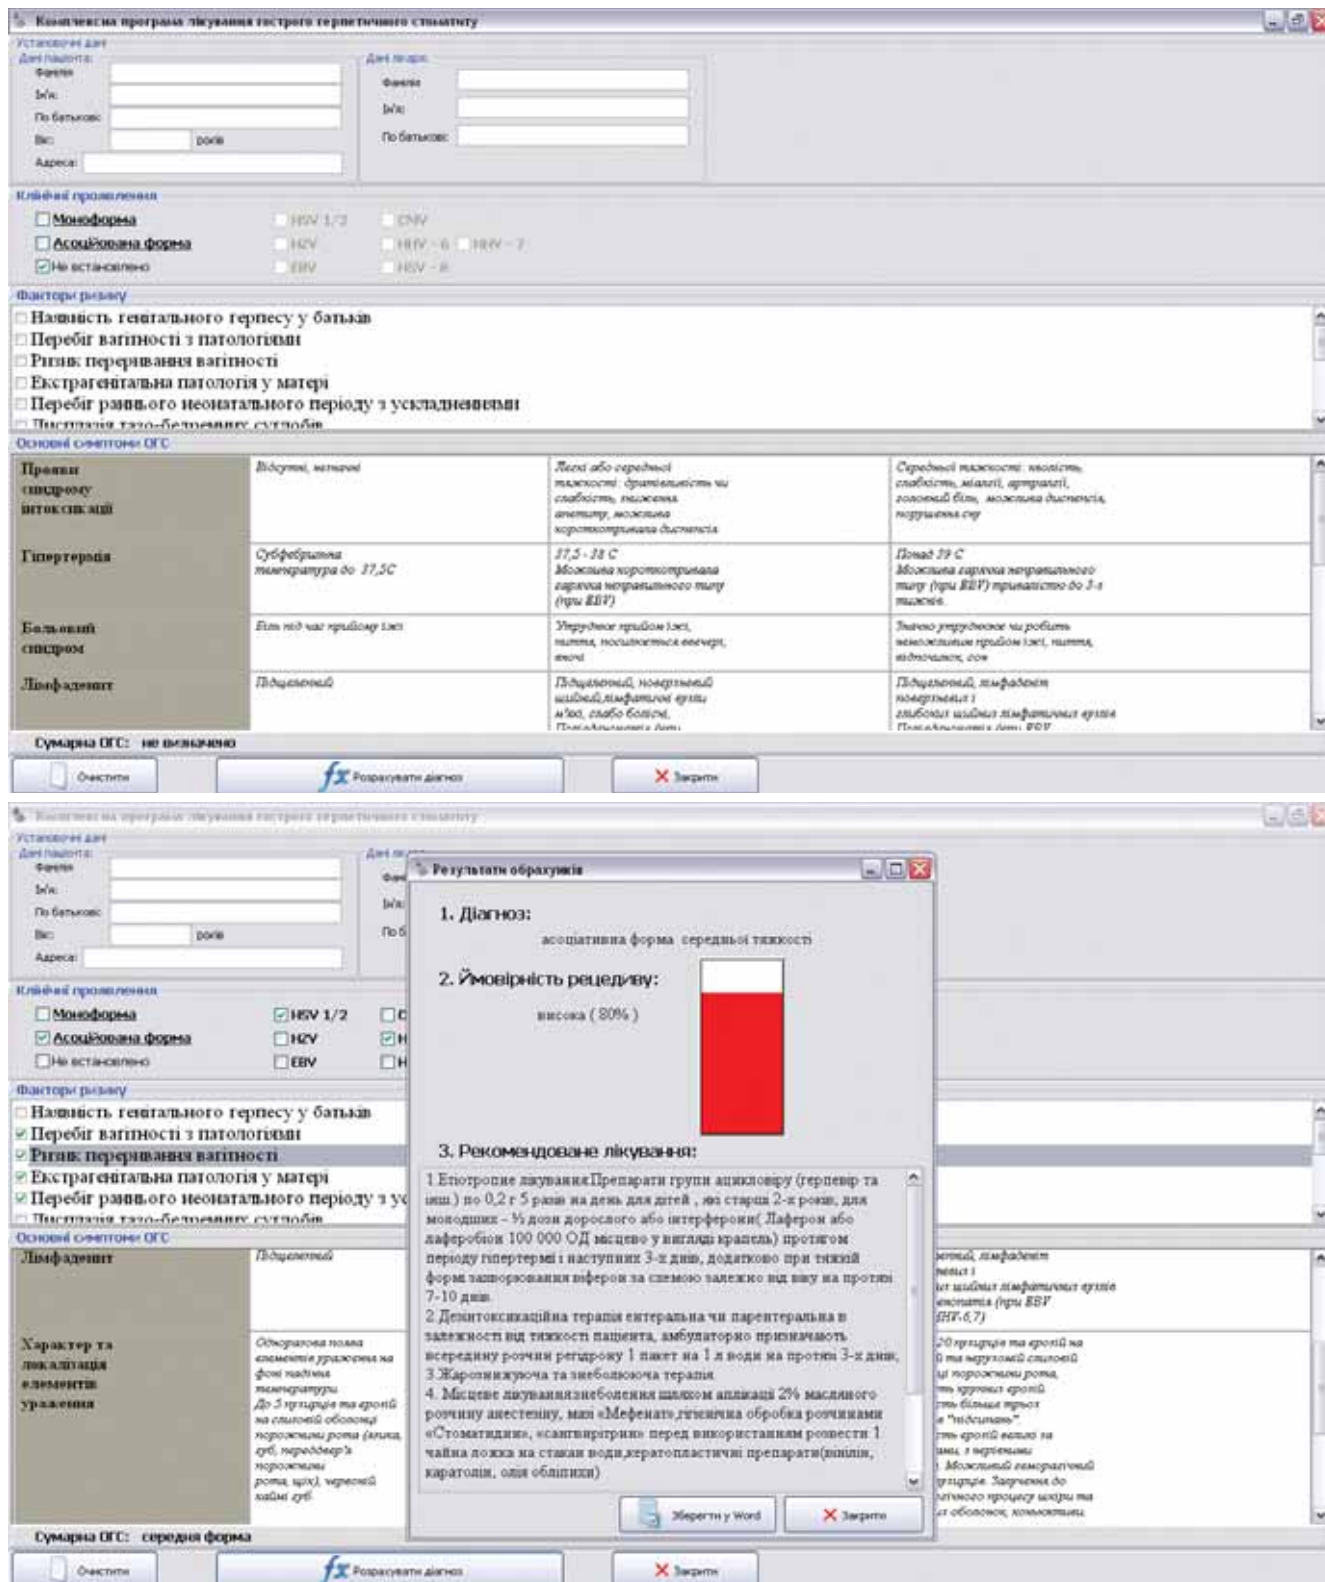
Комплексна програма лікування гострого герпетичного стоматиту

Установочні дані
Дані пацієнта:
Фамілія:
Ім'я:
По батькові:
Вік: років
Адреса:

Дані лікаря:
Фамілія:
Ім'я:
По батькові:

Клінічні прояволення
Монофорема
Асоційована форма
Не встановлено
HSV 1/2
H2V
EBV
CMV
HHV - 6
HHV - 7
HSV - 8

Фактори ризику
Наявність генітального герпесу у батьків
Перебіг вагітності з патологіями
Ризик переривання вагітності
Екстрагенітальна патологія у матері
Перебіг раннього неонатального періоду з ускладненнями
Дисплазія тазо-бедренних суглобів

Основні симптоми ОГС

| | | | |
|---|---|---|---|
| Прояви синдрому інтоксикації | Відсутні, незначні | Легкі або середньої тяжкості: дратівливість чи слабкість, зниження апетиту, можлива короткотривала діспепсія | Середньої тяжкості: млявість, слабкість, міалгії, артралгії, головний біль, можлива диспепсія, порушення сну |
| Гіпертермія | Субфебрильна температура до 37,5С | 37,5 - 38 С Можлива короткотривала гарячка неправильного типу (при EBV) | Понад 39 С Можлива гарячка неправильного типу (при EBV) тривалістю до 3-х тижнів |
| Больовий синдром | Біль під час прийому їжі | Утруднене прийом їжі, пиття, посилюється ввечері, вночі | Значно утруднене чи робить неможливим прийом їжі, пиття, відмовляюся, сон |
| Лімфаденіт | Підщелепний | Підщелепний, поверхневий шийний лімфатичні вузли, м'які, слабо болючі, Поліаденопатія (при... | Підщелепний, лімфаденіт поверхневих і глибоких шийних лімфатичних вузлів Поліаденопатія (при EBV |

Сумарна ОГС: не визначено
Очистити
Розрахувати діагноз
Закрити

Комплексна програма лікування гострого герпетичного стоматиту

Результати обрахунків
1. Діагноз:
асоціативна форма середньої тяжкості
2. Ймовірність рецедиву:
висока ( 80% )
3. Рекомендоване лікування:
1.Етіотропне лікування:Препарати групи ацикловіру (герпевір та інш.) по 0,2 г 5 разів на день для дітей , які старші 2-х років, для молодших - ½ дози дорослого або інтерферони( Лаферон або лаферобіон 100 000 ОД місцево у вигляді крапель) протягом періоду гіпертермії і наступних 3-х днів, додатково при тяжкій формі запорожування віферон за схемою залежно від віку на протязі 7-10 днів.
2.Дезинтоксикаційна терапія ентеральна чи парентеральна в залежності від тяжкості пацієнта, амбулаторно призначають всередину розчин регідрону 1 пакет на 1 л води на протязі 3-х днів,
3.Жарознижуюча та знеболююча терапія
4. Місцеве лікування:знеболення шляхом аплікації 2% масляного розчину анестезину, мазі «Мефенат»,гігієнічна обробка розчинами «Стоматидин», «сангвіритрин» перед використанням розвести 1 чайна ложка на стакан води,кератопластичні препарати(вінілін, каротолін, олія обліпихи)
Зберегти у Word
Закрити

Лімфаденіт | Підщелепний
Характер та локалізація елементів ураження | Одноразова поява елементів ураження на фоні надмина температури. До 5 пухирців та ерозій на слизовій оболонці порожнини рота (язика, губ, передддвер'я порожнини рота, щік), червоної кайми губ

Сумарна ОГС: середня форма
Очистити
Розрахувати діагноз
Закрити